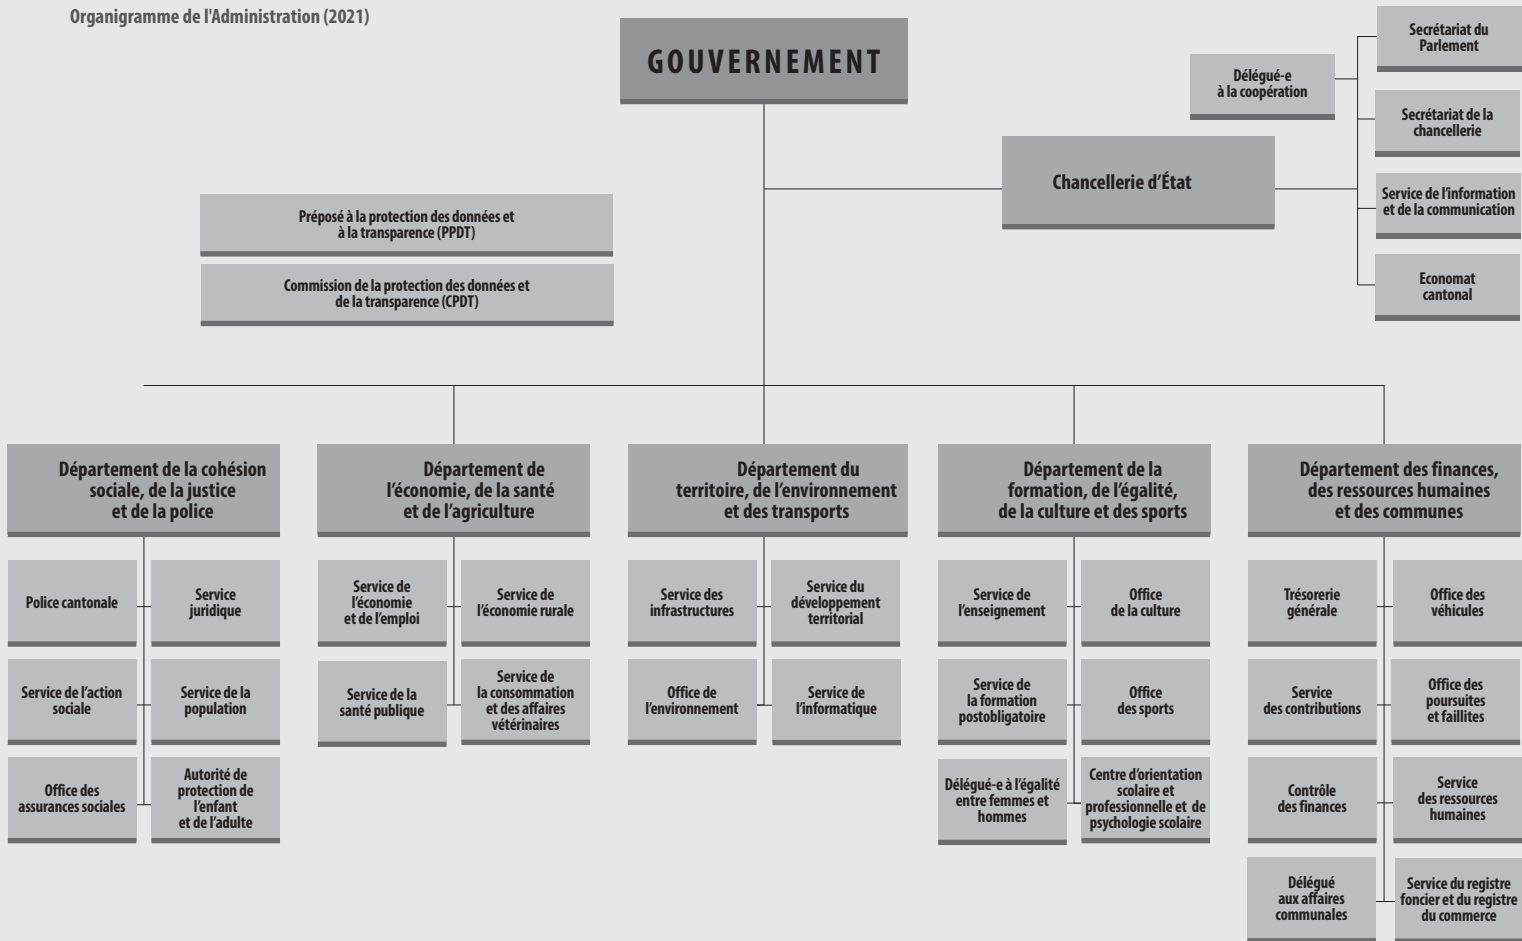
Organigramme de l'Administration (2021)

GOUVERNEMENT

Délégué-e à la coopération

Secrétariat du Parlement

Secrétariat de la chancellerie

Chancellerie d'État

Service de l'information et de la communication

Economat cantonal

Préposé à la protection des données et à la transparence (PPDT)

Commission de la protection des données et de la transparence (CPDT)

Département de la cohésion sociale, de la justice et de la police

Police cantonale

Service juridique

Service de l'action sociale

Service de la population

Office des assurances sociales

Autorité de protection de l'enfant et de l'adulte

Département de l'économie, de la santé et de l'agriculture

Service de l'économie et de l'emploi

Service de l'économie rurale

Service de la santé publique

Service de la consommation et des affaires vétérinaires

Département du territoire, de l'environnement et des transports

Service des infrastructures

Service du développement territorial

Office de l'environnement

Service de l'informatique

Département de la formation, de l'égalité, de la culture et des sports

Service de l'enseignement

Office de la culture

Service de la formation postobligatoire

Office des sports

Délégué-e à l'égalité entre femmes et hommes

Centre d'orientation scolaire et professionnelle et de psychologie scolaire

Département des finances, des ressources humaines et des communes

Trésorerie générale

Office des véhicules

Service des contributions

Office des poursuites et faillites

Contrôle des finances

Service des ressources humaines

Délégué aux affaires communales

Service du registre foncier et du registre du commerce